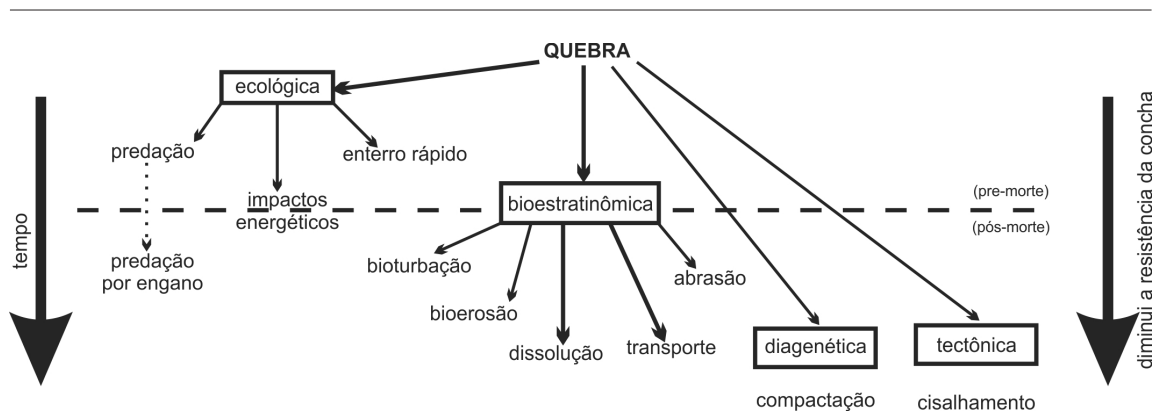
QUEBRA

ecológica

predação

impactos energéticos

enterro rápido

predação por engano

bioestratinômica

(pre-morte)

(pós-morte)

bioturbação

bioerosão

dissolução

transporte

abrasão

diagenética

compactação

tectônica

cisalhamento

tempo

diminui a resistência da concha